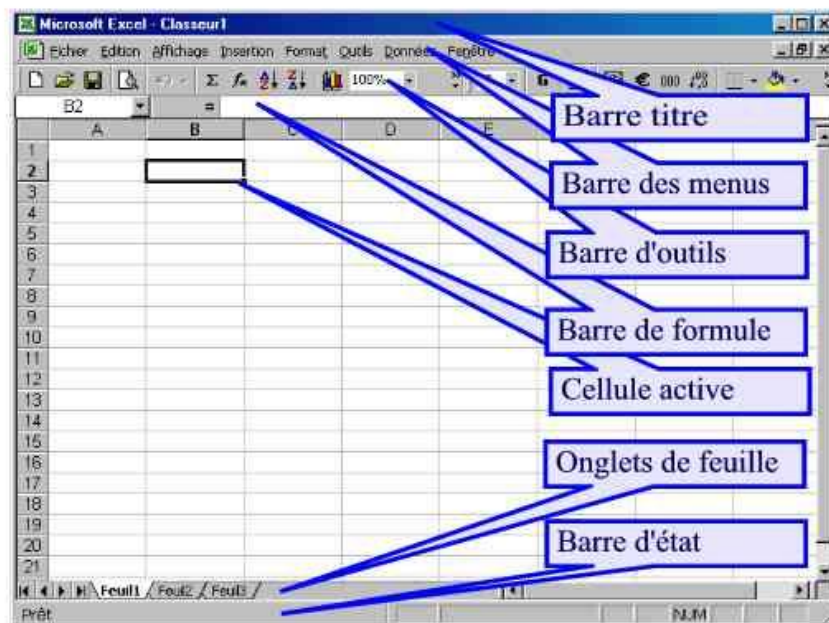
Microsoft Excel - Classeur1

Fichier Edition Affichage Insertion Format Outils Données Fenêtre

100%

B2 =

A B C D E

1
2
3
4
5
6
7
8
9
10
11
12
13
14
15
16
17
18
19
20
21

Feuil1 Feuil2 Feuil3

Prêt NUM

Barre titre

Barre des menus

Barre d'outils

Barre de formule

Cellule active

Onglets de feuille

Barre d'état